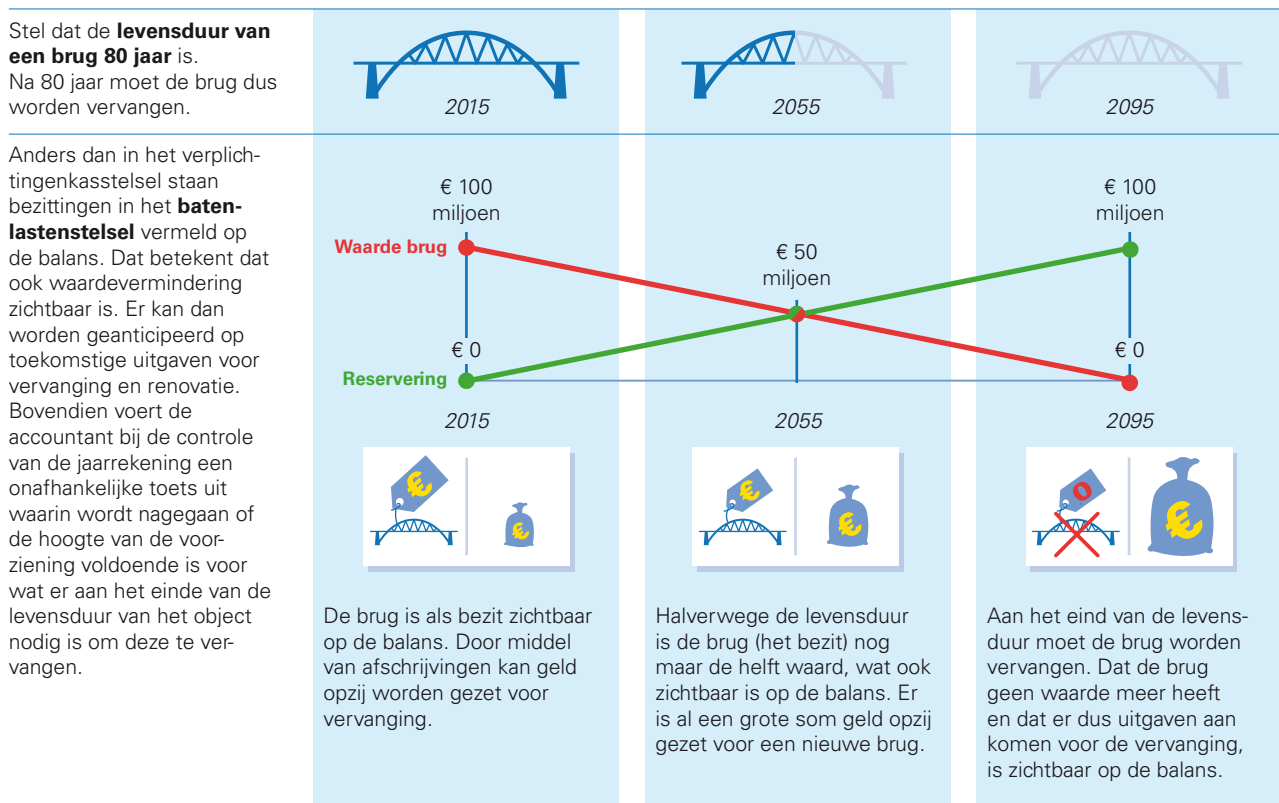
Stel dat de **levensduur van een brug 80 jaar** is. Na 80 jaar moet de brug dus worden vervangen.

2015

2055

2095

Anders dan in het verplichtingenkasstelsel staan bezittingen in het **batenlastenstelsel** vermeld op de balans. Dat betekent dat ook waardevermindering zichtbaar is. Er kan dan worden geanticipeerd op toekomstige uitgaven voor vervanging en renovatie. Bovendien voert de accountant bij de controle van de jaarrekening een onafhankelijke toets uit waarin wordt nagegaan of de hoogte van de voorziening voldoende is voor wat er aan het einde van de levensduur van het object nodig is om deze te vervangen.

€ 100 miljoen

Waarde brug

€ 0

Reservering

€ 50 miljoen

€ 100 miljoen

€ 0

2015

2055

2095

De brug is als bezit zichtbaar op de balans. Door middel van afschrijvingen kan geld opzij worden gezet voor vervanging.

Halverwege de levensduur is de brug (het bezit) nog maar de helft waard, wat ook zichtbaar is op de balans. Er is al een grote som geld opzij gezet voor een nieuwe brug.

Aan het eind van de levensduur moet de brug worden vervangen. Dat de brug geen waarde meer heeft en dat er dus uitgaven aan komen voor de vervanging, is zichtbaar op de balans.